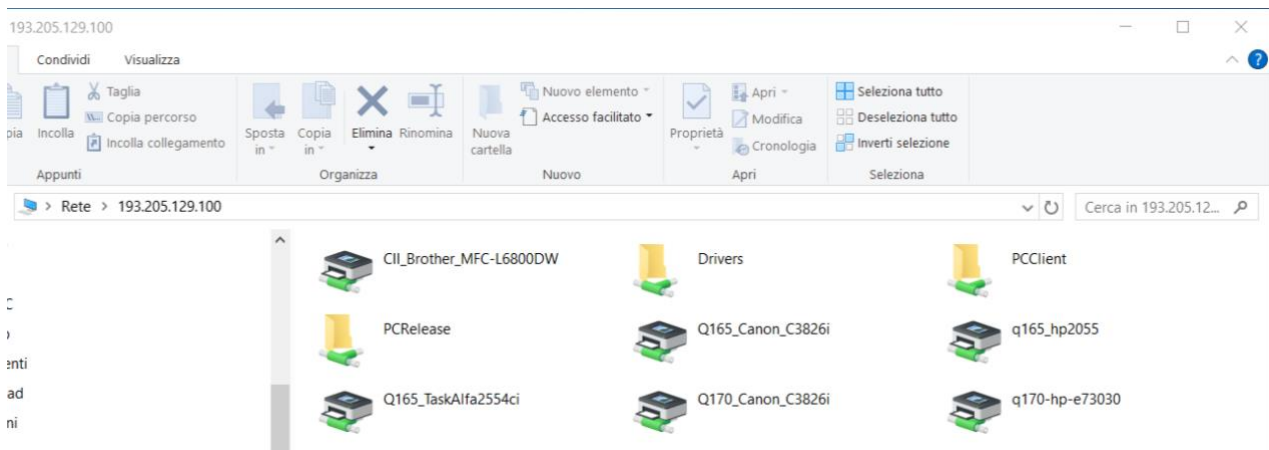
193.205.129.100

Condividi Visualizza

pia Incolla Taglia Copia percorso Incolla collegamento
Appunti

Sposta in Copia in Elimina Rinomina
Organizza

Nuova cartella Nuovo elemento Accesso facilitato
Nuovo

Proprietà Apri Modifica Cronologia
Apri

Seleziona tutto Deseleziona tutto Inverti selezione
Seleziona

Rete > 193.205.129.100

Cerca in 193.205.12...

C
)
enti
ad
ni

CII_Brother_MFC-L6800DW
Drivers
PCClient
PCRelease
Q165_Canon_C3826i
q165_hp2055
Q165_TaskAlfa2554ci
Q170_Canon_C3826i
q170-hp-e73030